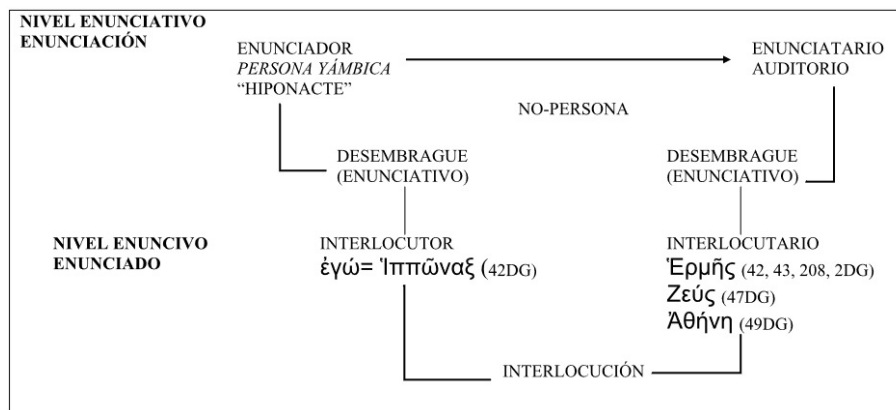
NIVEL ENUNCIATIVO
ENUNCIACIÓN

ENUNCIADOR
*PERSONA YÁMBICA*
"HIPONACTE"

ENUNCIATARIO
AUDITORIO

NO-PERSONA

DESEMBRAGUE
(ENUNCIATIVO)

DESEMBRAGUE
(ENUNCIATIVO)

NIVEL ENUNCIVO
ENUNCIADO

INTERLOCUTOR
ἐγώ= Ἱππῶναξ (42DG)

INTERLOCUTARIO
Ἑρμῆς (42, 43, 208, 2DG)
Ζεύς (47DG)
Ἀθήνη (49DG)

INTERLOCUCIÓN